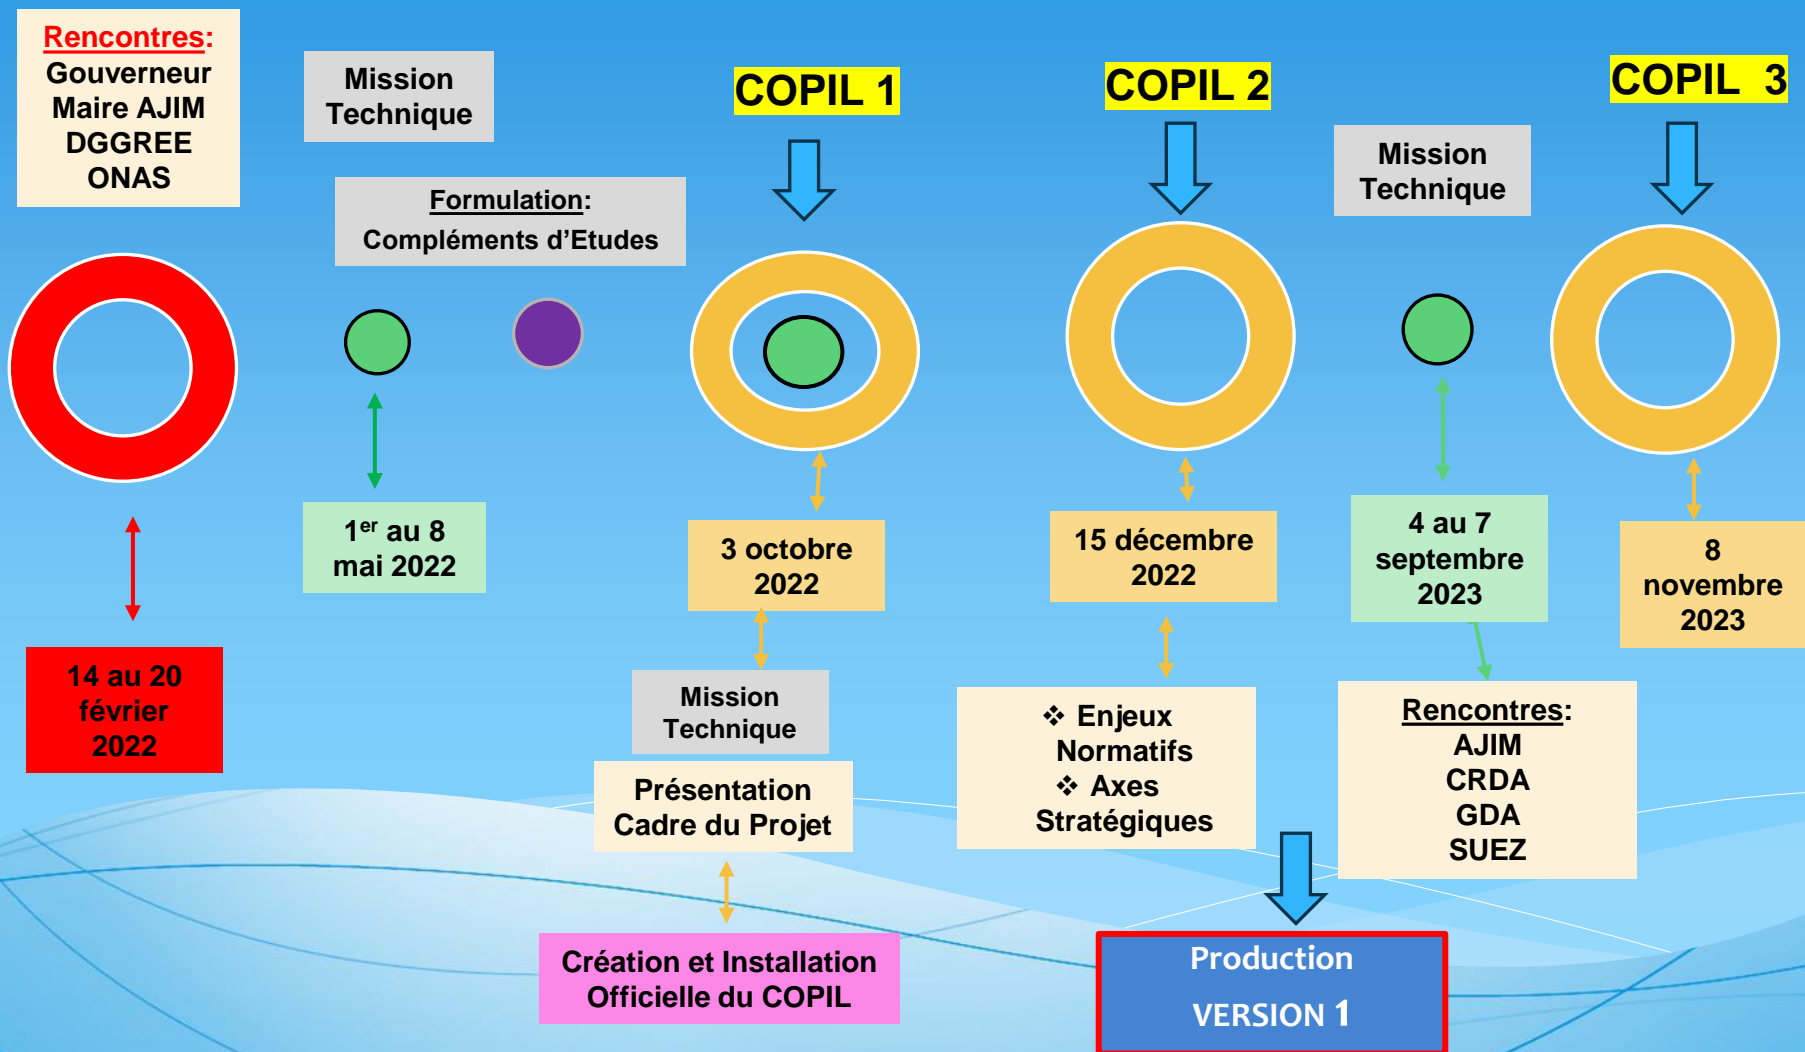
Rencontres:
Gouverneur
Maire AJIM
DGGREE
ONAS

Mission Technique

Formulation:
Compléments d'Etudes

COPIL 1

COPIL 2

Mission Technique

COPIL 3

14 au 20 février 2022

1$^{er}$ au 8 mai 2022

3 octobre 2022

Mission Technique

Présentation Cadre du Projet

Création et Installation Officielle du COPIL

15 décembre 2022

❖ Enjeux Normatifs
❖ Axes Stratégiques

Production
VERSION 1

4 au 7 septembre 2023

Rencontres:
AJIM
CRDA
GDA
SUEZ

8 novembre 2023